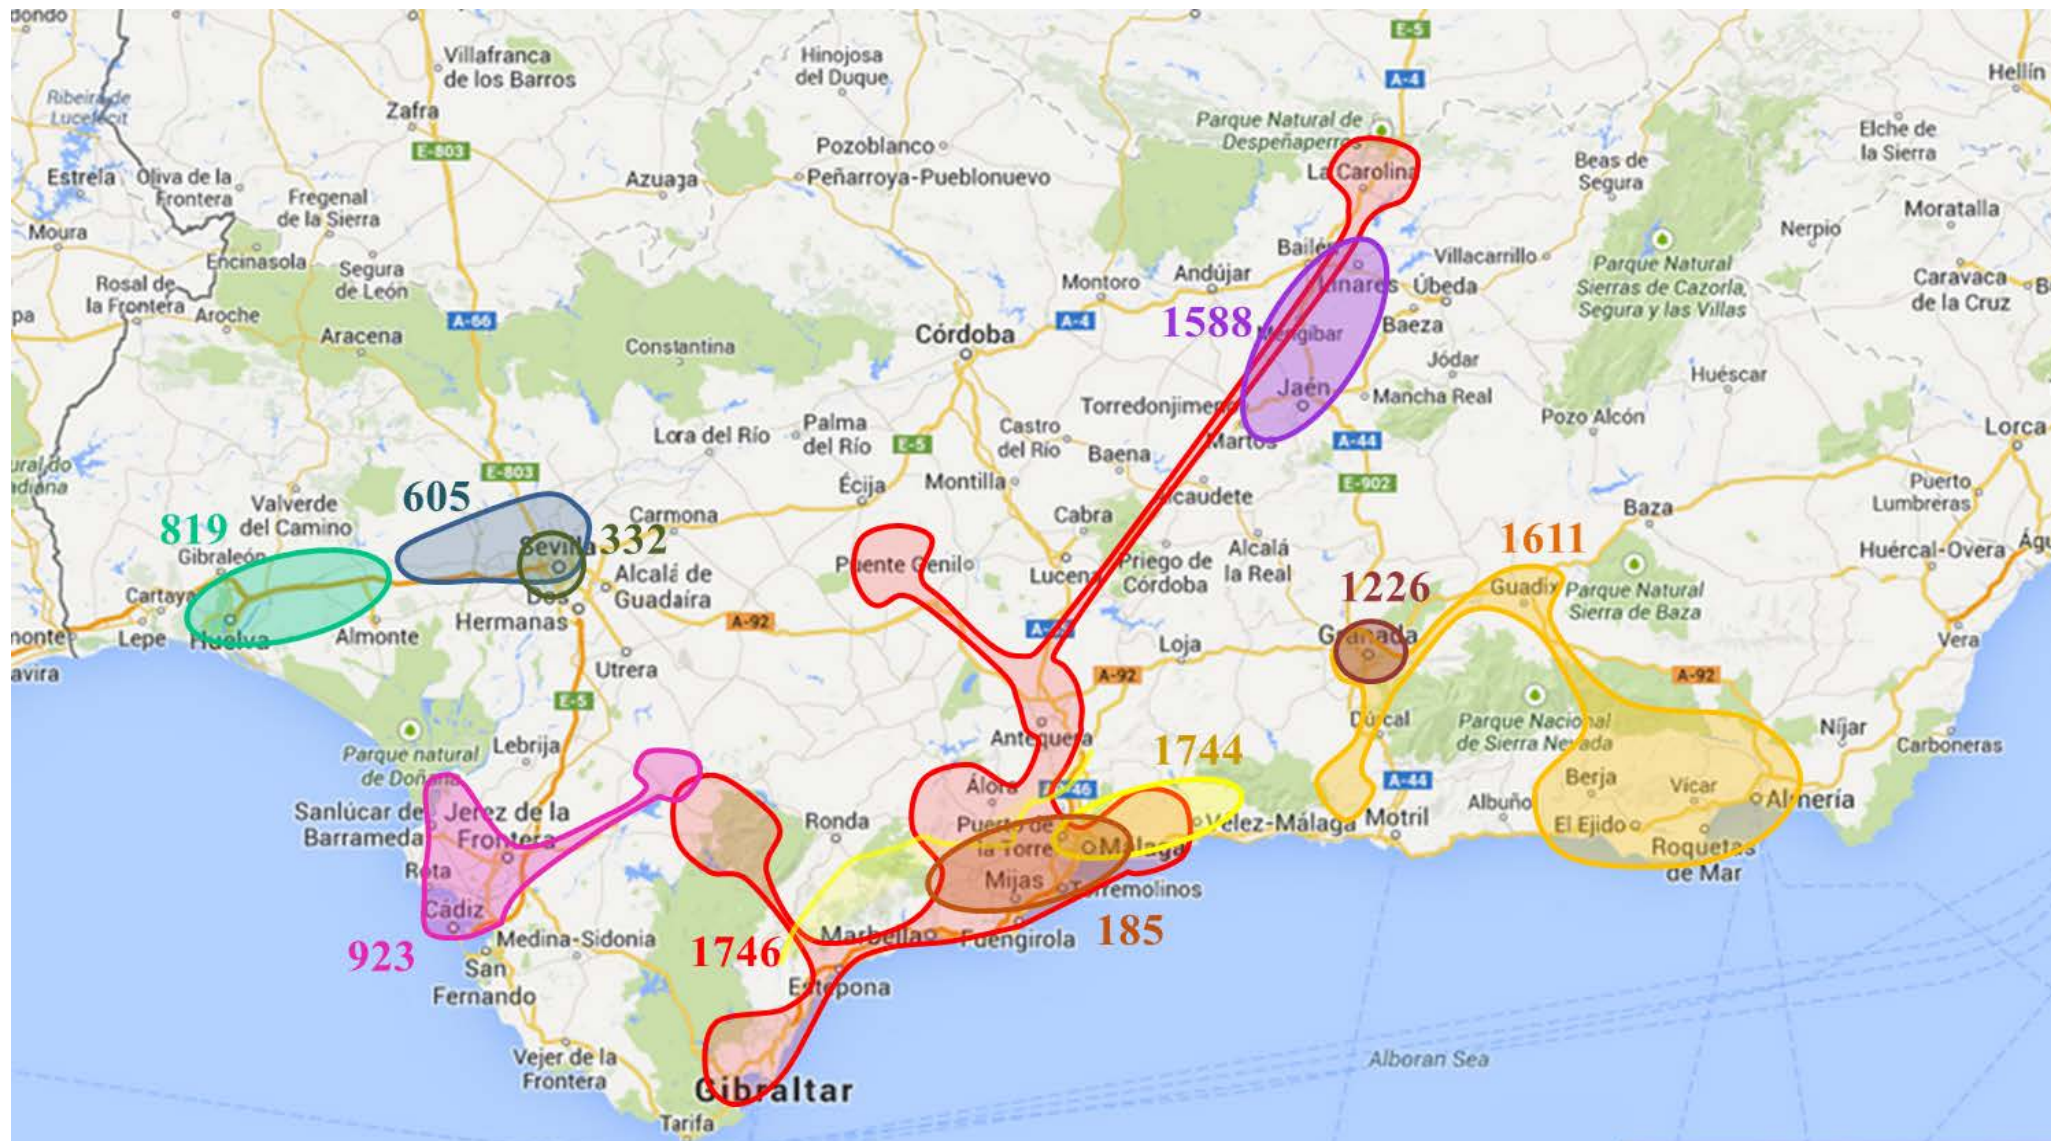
dondo
Villafranca de los Barros
Hinojosa del Duque
E-5
A-4
Hellín
Ribeira de Lucefécit
Zafra
E-803
Parque Natural de Despeñaperros
Pozoblanco
Elche de la Sierra
Estrela
Oliva de la Frontera
Fregenal de la Sierra
Azuaga
Peñarroya-Pueblonuevo
La Carolina
Beas de Segura
Moura
Moratalla
Encinasola
Segura de León
Bailén
Villacarrillo
Nerpio
Rosal de la Frontera
Aroche
Montoro
Andújar
Linares
Úbeda
Parque Natural Sierras de Cazorla, Segura y las Villas
Caravaca de la Cruz
A-66
A-4
Aracena
Constantina
Córdoba
1588
Mengíbar
Baeza
Jódar
Jaén
Mancha Real
Huéscar
Torredonjimeno
Palma del Río
Lora del Río
Castro del Río
Martos
Pozo Alcón
Lorca
E-5
Baena
A-44
E-803
Écija
Montilla
Alcaudete
E-902
Puerto Lumbreras
605
Valverde del Camino
Carmona
Cabra
Baza
819
332
Sevilla
Gibraleón
Alcalá la Real
1611
Puente Genil
Lucena
Priego de Córdoba
Huércal-Overa
Alcalá de Guadaíra
1226
Cartaya
Guadix
Parque Natural Sierra de Baza
Dos Hermanas
A-92
Lepe
Huelva
Almonte
Granada
Vera
A-4
Loja
Utrera
A-92
A-92
E-5
Dúrcal
Parque Nacional de Sierra Nevada
Níjar
Parque natural de Doñana
Lebrija
Antequera
1744
Carboneras
Sanlúcar de Barrameda
Jerez de la Frontera
Álora
A-44
Berja
Vícar
Almería
Ronda
Albuñol
A-46
Puerto de la Torre
Vélez-Málaga
Motril
Rota
Málaga
El Ejido
Roquetas de Mar
Mijas
Torremolinos
Cádiz
185
923
Medina-Sidonia
1746
Marbella
Fuengirola
San Fernando
Estepona
Vejer de la Frontera
Alboran Sea
Gibraltar
Tarifa